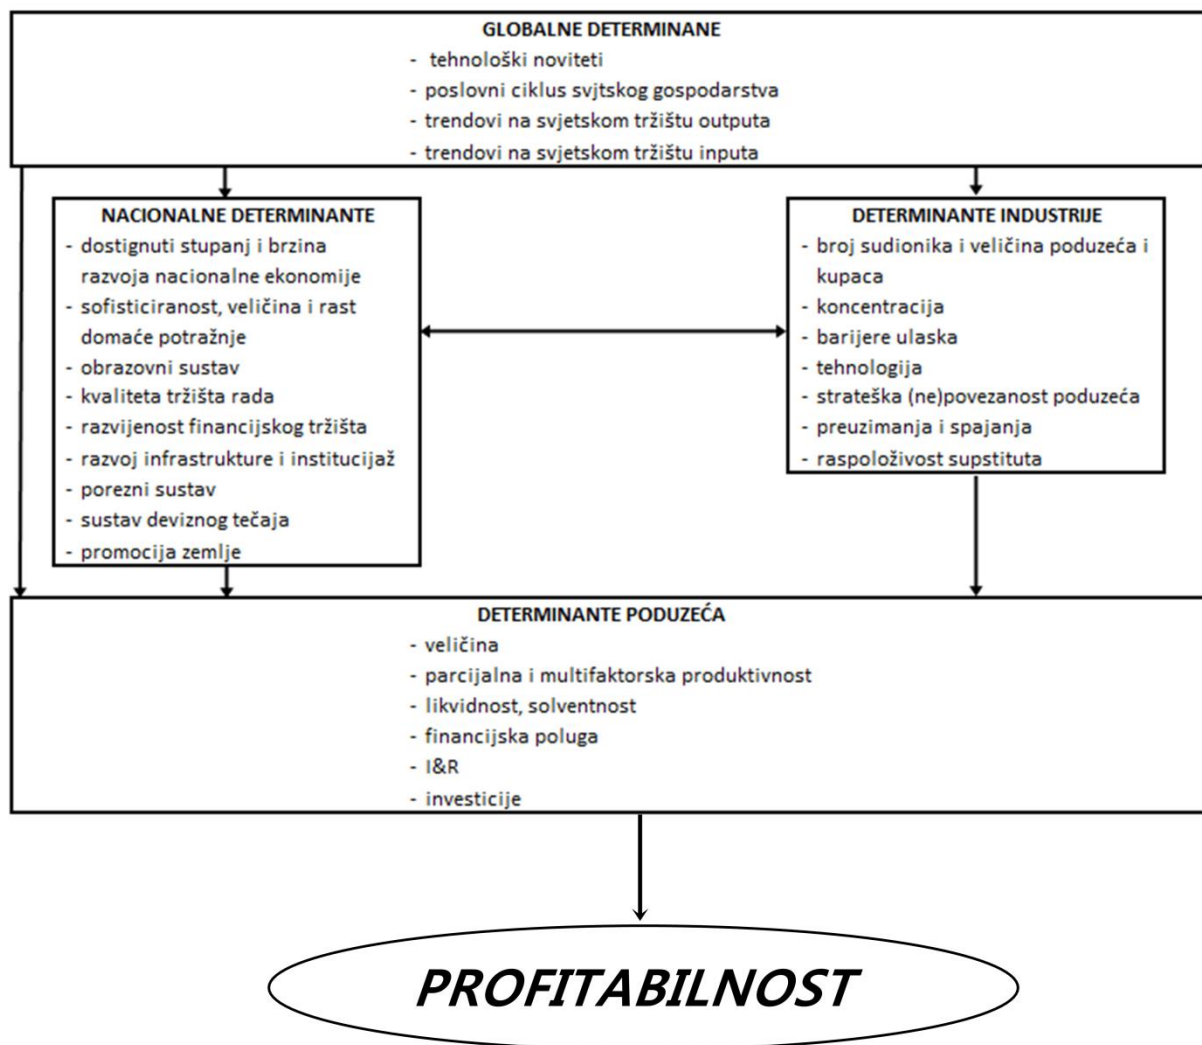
GLOBALNE DETERMINANE
- tehnološki noviteti
- poslovni ciklus svjtskog gospodarstva
- trendovi na svjetskom tržištu outputa
- trendovi na svjetskom tržištu inputa

NACIONALNE DETERMINANTE
- dostignuti stupanj i brzina razvoja nacionalne ekonomije
- sofisticiranost, veličina i rast domaće potražnje
- obrazovni sustav
- kvaliteta tržišta rada
- razvijenost financijskog tržišta
- razvoj infrastrukture i institucijaž
- porezni sustav
- sustav deviznog tečaja
- promocija zemlje

DETERMINANTE INDUSTRIJE
- broj sudionika i veličina poduzeća i kupaca
- koncentracija
- barijere ulaska
- tehnologija
- strateška (ne)povezanost poduzeća
- preuzimanja i spajanja
- raspoloživost supstituta

DETERMINANTE PODUZEĆA
- veličina
- parcijalna i multifaktorska produktivnost
- likvidnost, solventnost
- financijska poluga
- I&R
- investicije

PROFITABILNOST